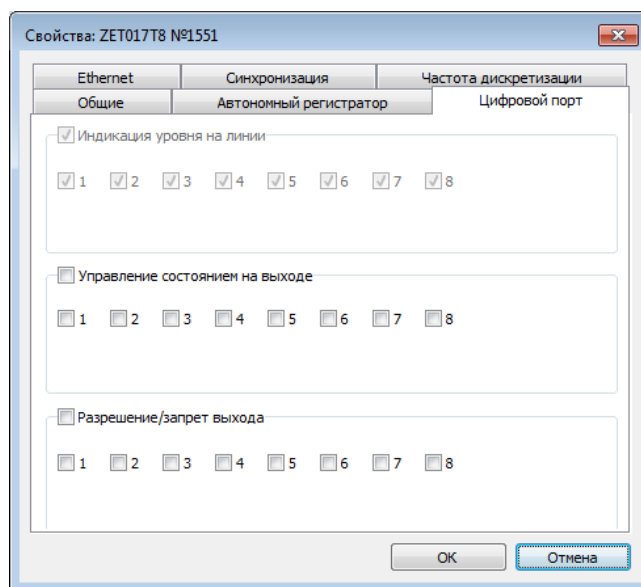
Свойства: ZET017T8 №1551

Ethernet
Синхронизация
Частота дискретизации
Общие
Автономный регистратор
Цифровой порт

Индикация уровня на линии
1 2 3 4 5 6 7 8

Управление состоянием на выходе
1 2 3 4 5 6 7 8

Разрешение/запрет выхода
1 2 3 4 5 6 7 8

OK
Отмена